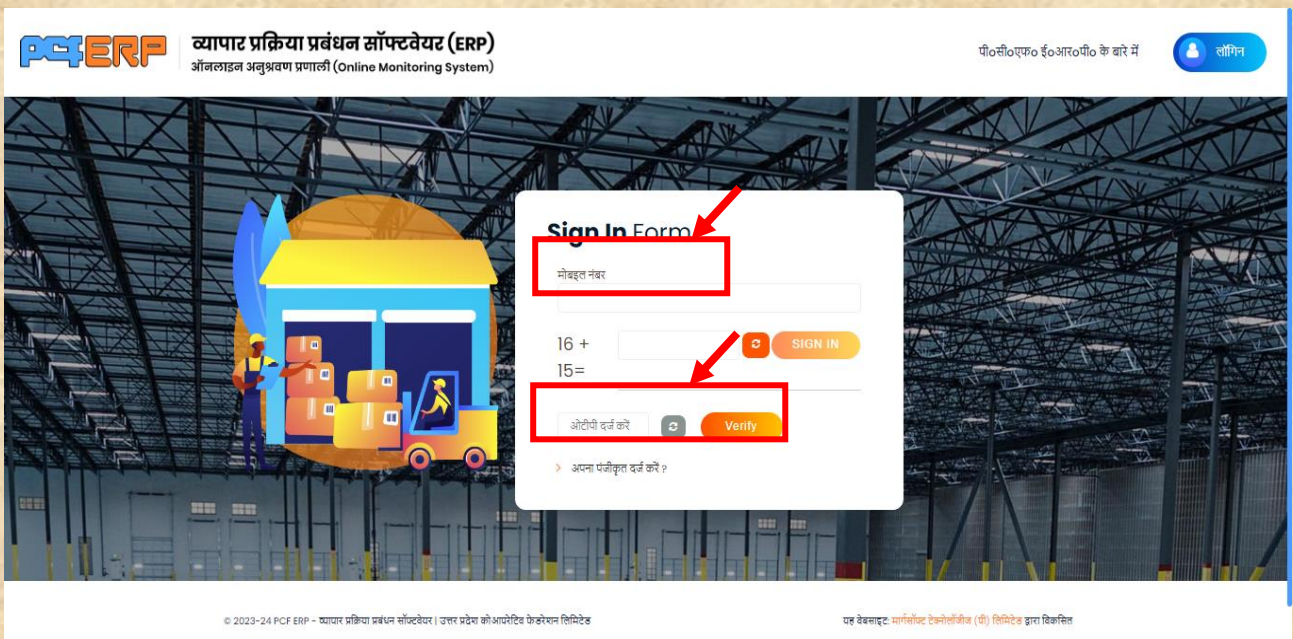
PCF ERP

व्यापार प्रक्रिया प्रबंधन सॉफ्टवेयर (ERP)
ऑनलाइन अनुश्रवण प्रणाली (Online Monitoring System)

पी०सी०एफ० ई०आर०पी० के बारे में

लॉगिन

Sign In Form

मोबइल नंबर

16 + 15=

SIGN IN

ओटीपी दर्ज करें

Verify

अपना पंजीकृत दर्ज करें ?

© 2023-24 PCF ERP - व्यापार प्रक्रिया प्रबंधन सॉफ्टवेयर | उत्तर प्रदेश कोआपरेटिव फेडरेशन लिमिटेड

यह वेबसाइट: मार्गसॉफ्ट टेक्नोलॉजीज (पी) लिमिटेड द्वारा विकसित